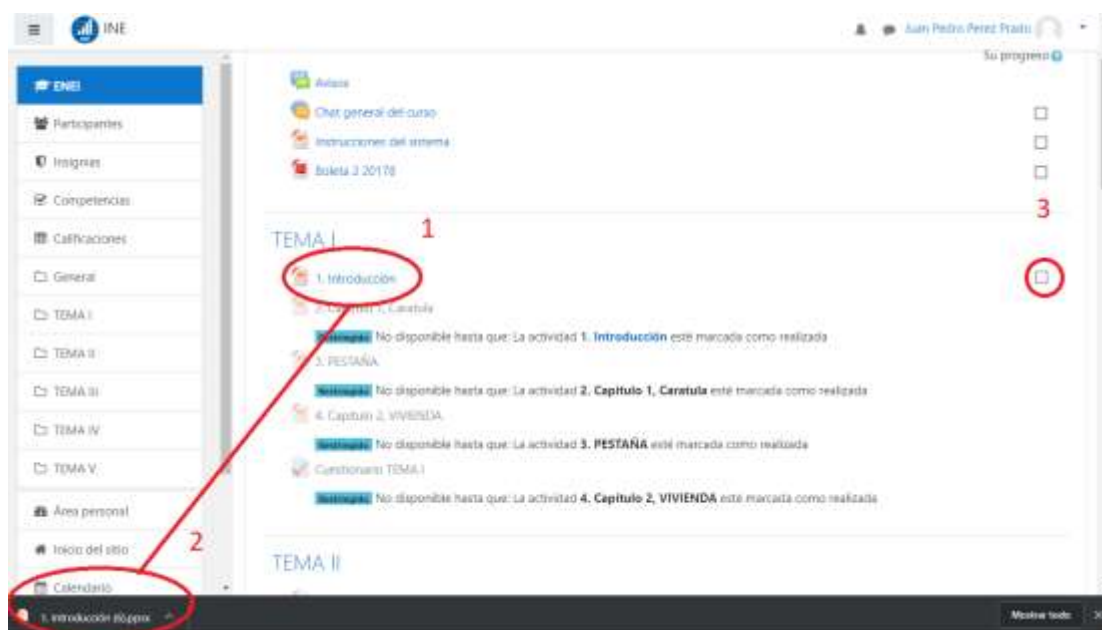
INE

Juan Pedro Perez Prado

Su progreso

ENEI

Participantes

Insignias

Competencias

Calificaciones

General

TEMA I

TEMA II

TEMA III

TEMA IV

TEMA V

Área personal

Inicio del sitio

Calendario

Avisos

Chat general del curso

Instrucciones del sistema

Boleta 2 2017E

TEMA I

1

3

1. Introducción

2. Capitulo 1, Caratula

Restringido No disponible hasta que: La actividad 1. Introducción esté marcada como realizada

3. PESTAÑA

Restringido No disponible hasta que: La actividad 2. Capitulo 1, Caratula esté marcada como realizada

4. Capitulo 2, VIVIENDA

Restringido No disponible hasta que: La actividad 3. PESTAÑA esté marcada como realizada

Cuestionario TEMA I

Restringido No disponible hasta que: La actividad 4. Capitulo 2, VIVIENDA esté marcada como realizada

2

TEMA II

1. Introducción (6).pptx

Mostrar todo